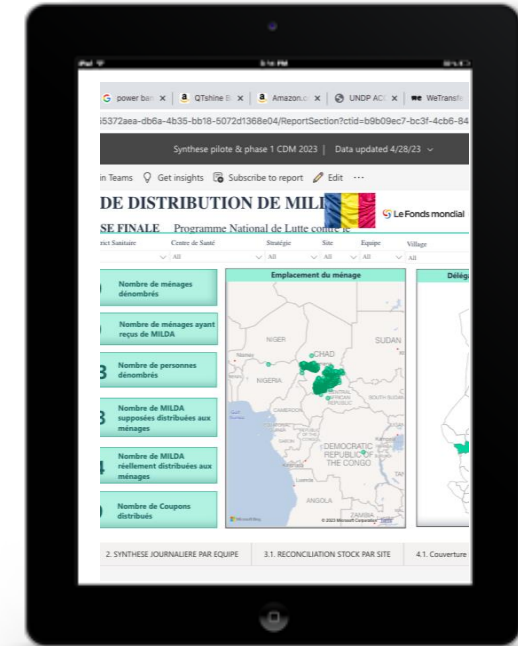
iPad
9:16 PM

G power ban ×
a QTshine B ×
a Amazon.c ×
UNDP AC ×
WeTransfe

i5372aea-db6a-4b36-bb18-5072d1368e04/ReportSection?ctid=b9b09ec7-bc3f-4cb6-84

Synthese pilote & phase 1 CDM 2023 | Data updated 4/28/23

in Teams Get insights Subscribe to report Edit ···

DE DISTRIBUTION DE MILI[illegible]

Le Fonds mondial

SE FINALE Programme National de Lutte contre le

rict Sanitaire
Centre de Santé
Stratégie
Site
Equipe
Village
All
All
All
All
All

Nombre de ménages dénombrés

Nombre de ménages ayant reçus de MILDA

Nombre de personnes dénombrés

Nombre de MILDA supposées distribuées aux ménages

Nombre de MILDA réellement distribuées aux ménages

Nombre de Coupons distribués

Emplacement du ménage

NIGER
CHAD
SUDAN
NIGERIA
CENTRAL AFRICAN REPUBLIC
SOUTH SUDAN
CAMEROON
DEMOCRATIC REPUBLIC OF THE CONGO
ANGOLA
ZAMBIA

Microsoft Bing
© 2023 Microsoft Corporation Terms

Déléga

2. SYNTHESE JOURNALIERE PAR EQUIPE
3.1. RECONCILIATION STOCK PAR SITE
4.1. Couverture